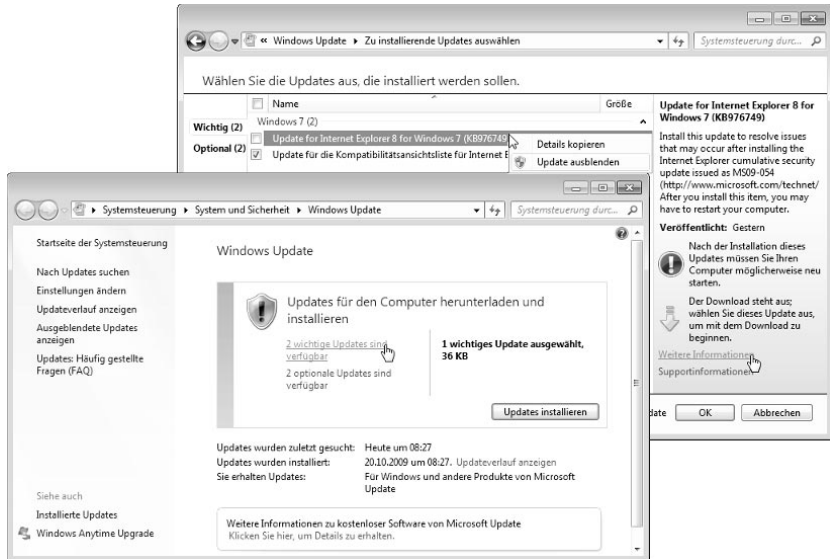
« Windows Update ▸ Zu installierende Updates auswählen

Systemsteuerung durc...

Wählen Sie die Updates aus, die installiert werden sollen.

Name

Größe

Windows 7 (2)

Wichtig (2)

Optional (2)

Update for Internet Explorer 8 for Windows 7 (KB976749)

Update für die Kompatibilitätsansichtsliste für Internet E

Details kopieren

Update ausblenden

Update for Internet Explorer 8 for Windows 7 (KB976749)

Install this update to resolve issues that may occur after installing the Internet Explorer cumulative security update issued as MS09-054 (http://www.microsoft.com/technet/ After you install this item, you may have to restart your computer.

Veröffentlicht: Gestern

Nach der Installation dieses Updates müssen Sie Ihren Computer möglicherweise neu starten.

Der Download steht aus; wählen Sie dieses Update aus, um mit dem Download zu beginnen.

Weitere Informationen

Supportinformationen

date

OK

Abbrechen

▸ Systemsteuerung ▸ System und Sicherheit ▸ Windows Update

Systemsteuerung durc...

Startseite der Systemsteuerung

Nach Updates suchen

Einstellungen ändern

Updateverlauf anzeigen

Ausgeblendete Updates anzeigen

Updates: Häufig gestellte Fragen (FAQ)

Windows Update

Updates für den Computer herunterladen und installieren

2 wichtige Updates sind verfügbar

2 optionale Updates sind verfügbar

1 wichtiges Update ausgewählt, 36 KB

Updates installieren

Updates wurden zuletzt gesucht: Heute um 08:27

Updates wurden installiert: 20.10.2009 um 08:27. Updateverlauf anzeigen

Sie erhalten Updates: Für Windows und andere Produkte von Microsoft Update

Siehe auch

Installierte Updates

Windows Anytime Upgrade

Weitere Informationen zu kostenloser Software von Microsoft Update
Klicken Sie hier, um Details zu erhalten.